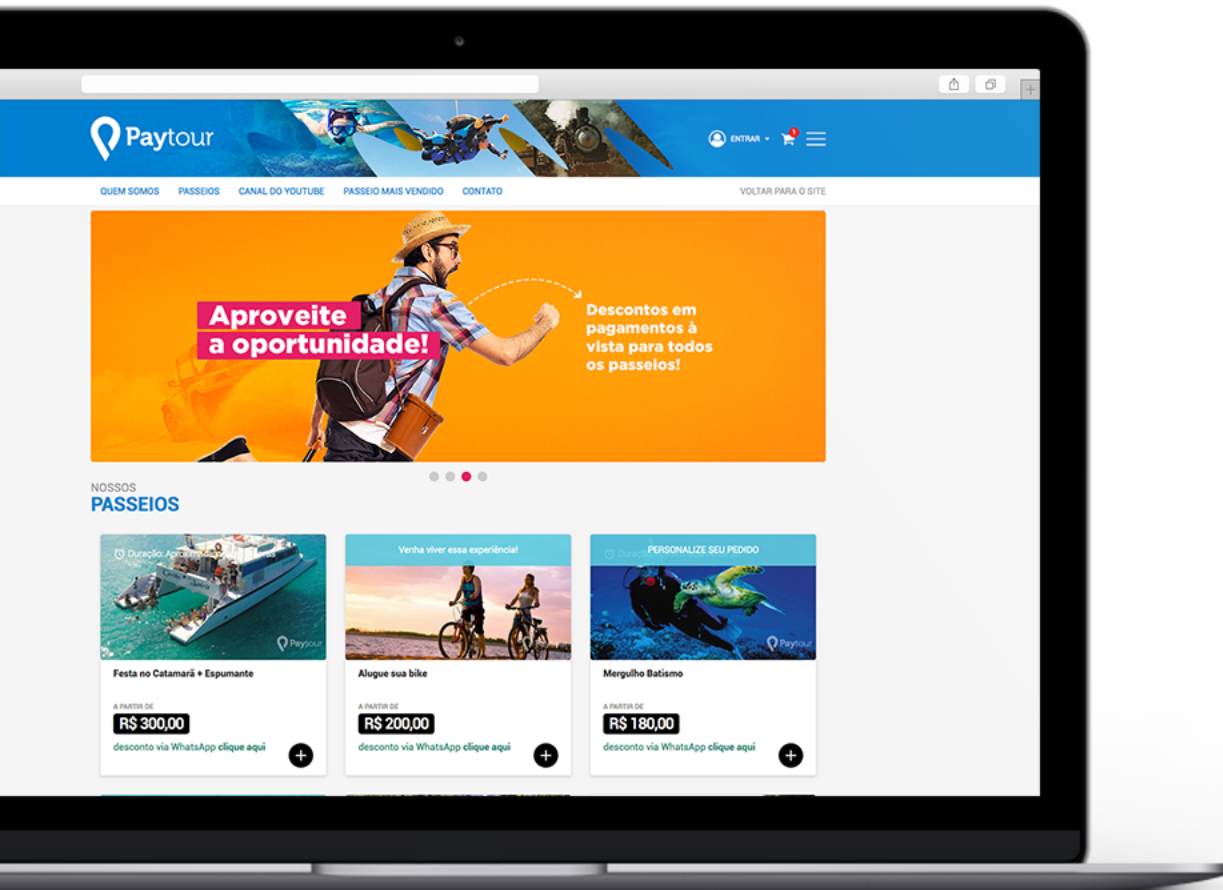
Paytour

ENTRAR

1

QUEM SOMOS PASSEIOS CANAL DO YOUTUBE PASSEIO MAIS VENDIDO CONTATO

VOLTAR PARA O SITE

Aproveite a oportunidade!

Descontos em pagamentos à vista para todos os passeios!

NOSSOS
PASSEIOS

Duração: Aprox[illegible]

Paytour

Festa no Catamarã + Espumante

A PARTIR DE
R$ 300,00

desconto via WhatsApp clique aqui

Venha viver essa experiência!

Alugue sua bike

A PARTIR DE
R$ 200,00

desconto via WhatsApp clique aqui

Duração
PERSONALIZE SEU PEDIDO

Paytour

Mergulho Batismo

A PARTIR DE
R$ 180,00

desconto via WhatsApp clique aqui